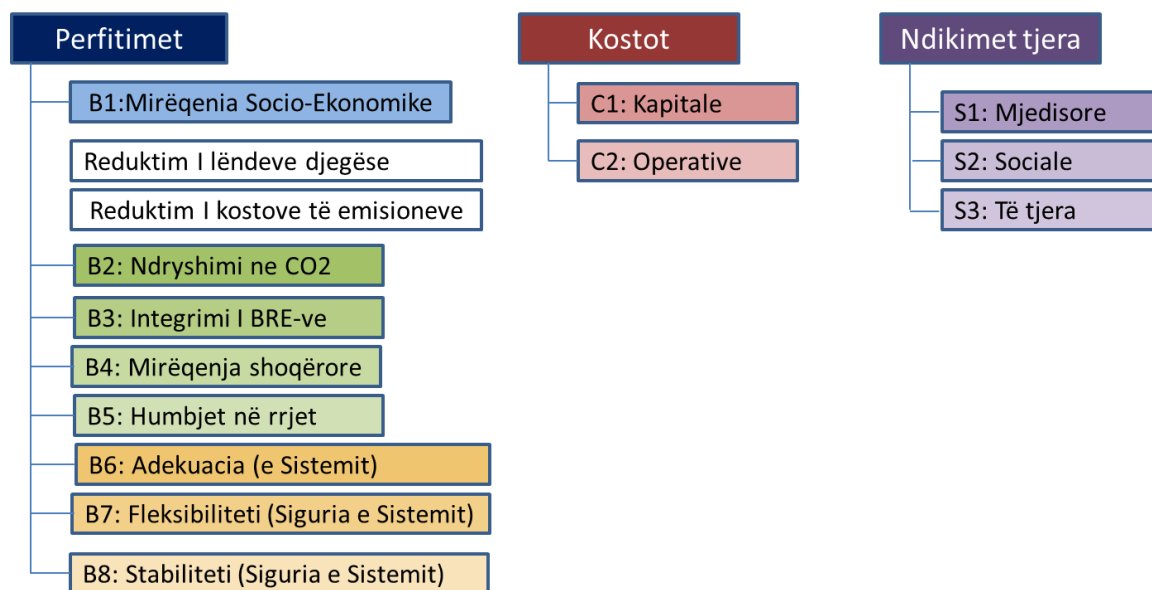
Perfitimet

B1:Mirëqenia Socio-Ekonomike

Reduktim I lëndeve djegëse

Reduktim I kostove të emisioneve

B2: Ndryshimi ne CO2

B3: Integrimi I BRE-ve

B4: Mirëqenja shoqërore

B5: Humbjet në rrjet

B6: Adekuacia (e Sistemit)

B7: Fleksibiliteti (Siguria e Sistemit)

B8: Stabiliteti (Siguria e Sistemit)

Kostot

C1: Kapitale

C2: Operative

Ndikimet tjera

S1: Mjedisore

S2: Sociale

S3: Të tjera